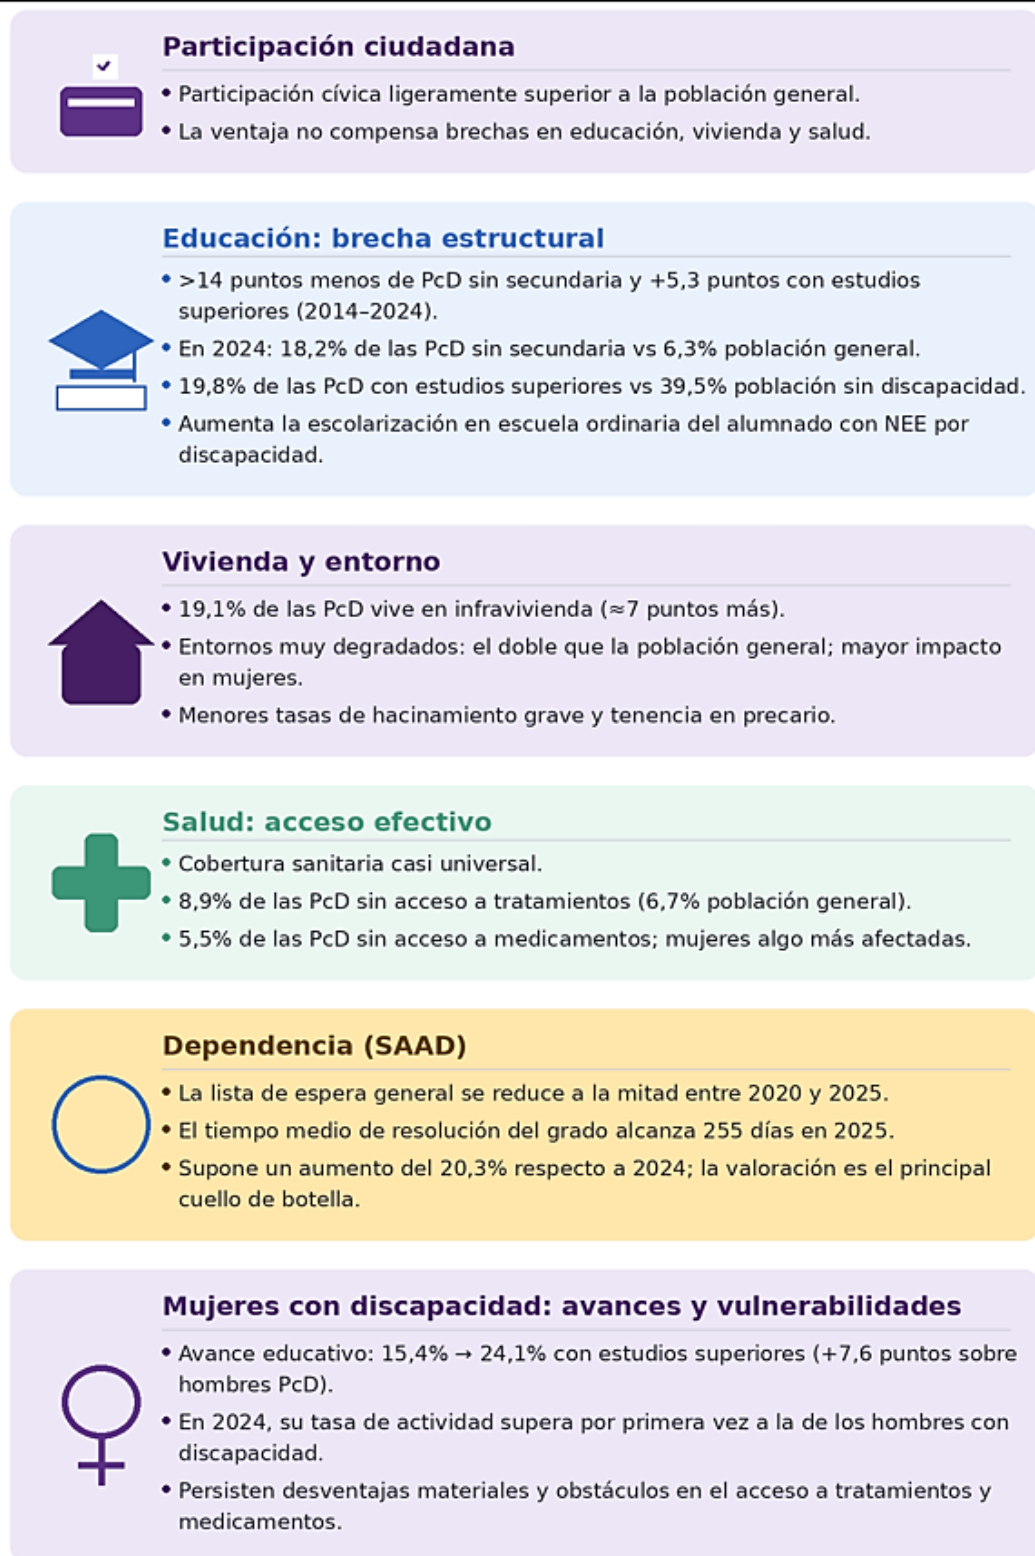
Participación ciudadana

• Participación cívica ligeramente superior a la población general.
• La ventaja no compensa brechas en educación, vivienda y salud.

Educación: brecha estructural

• >14 puntos menos de PcD sin secundaria y +5,3 puntos con estudios superiores (2014–2024).
• En 2024: 18,2% de las PcD sin secundaria vs 6,3% población general.
• 19,8% de las PcD con estudios superiores vs 39,5% población sin discapacidad.
• Aumenta la escolarización en escuela ordinaria del alumnado con NEE por discapacidad.

Vivienda y entorno

• 19,1% de las PcD vive en infravivienda (≈7 puntos más).
• Entornos muy degradados: el doble que la población general; mayor impacto en mujeres.
• Menores tasas de hacinamiento grave y tenencia en precario.

Salud: acceso efectivo

• Cobertura sanitaria casi universal.
• 8,9% de las PcD sin acceso a tratamientos (6,7% población general).
• 5,5% de las PcD sin acceso a medicamentos; mujeres algo más afectadas.

Dependencia (SAAD)

• La lista de espera general se reduce a la mitad entre 2020 y 2025.
• El tiempo medio de resolución del grado alcanza 255 días en 2025.
• Supone un aumento del 20,3% respecto a 2024; la valoración es el principal cuello de botella.

Mujeres con discapacidad: avances y vulnerabilidades

• Avance educativo: 15,4% → 24,1% con estudios superiores (+7,6 puntos sobre hombres PcD).
• En 2024, su tasa de actividad supera por primera vez a la de los hombres con discapacidad.
• Persisten desventajas materiales y obstáculos en el acceso a tratamientos y medicamentos.